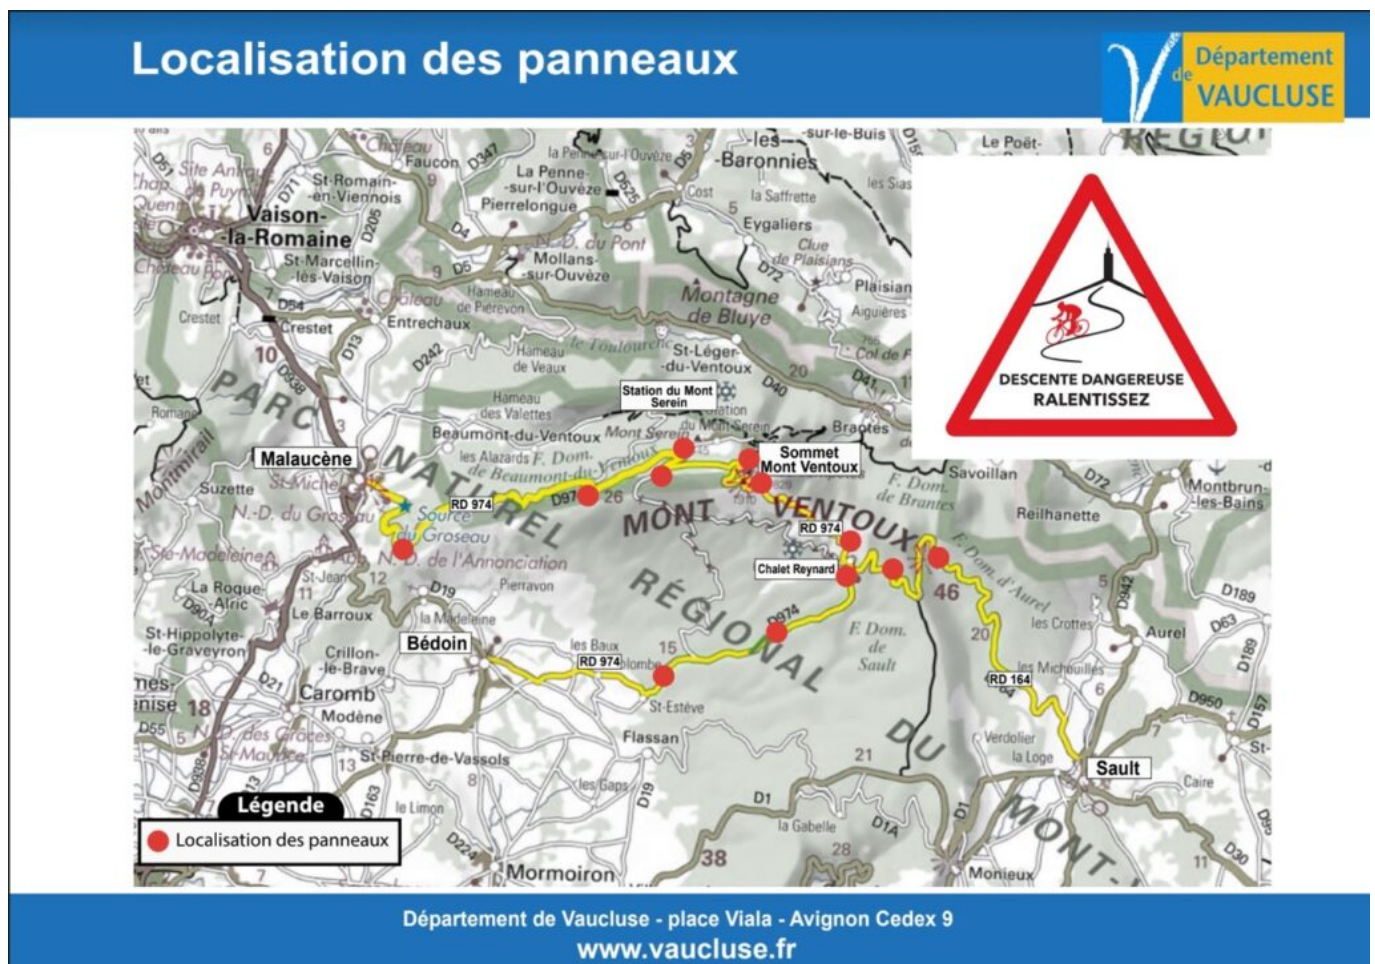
Localisation des panneaux

Département de VAUCLUSE

DESCENTE DANGEREUSE
RALENTISSEZ

Vaison-la-Romaine
Faucon
St-Romain-en-Viennois
La Penne-sur-l'Ouvèze
Pierrelongue
Mollans-sur-Ouvèze
-les-Baronnies
Eygaliers
Montagne de Bluye
Plaisians
St-Marcellin-lès-Vaison
Crestet
Entrechaux
St-Léger-du-Ventoux
Station du Mont Serein
Sommet Mont Ventoux
Brantes
Savoillan
Montbrun-les-Bains
Reilhanette
Malaucène
Suzette
RD 974
D974
Source du Groseau
N.-D. du Groseau
PARC NATUREL RÉGIONAL DU MONT VENTOUX
Beaumont-du-Ventoux
Chalet Reynard
RD 974
La Roque-Alric
Le Barroux
St-Hippolyte-le-Graveyron
Bédoin
RD 974
Crillon-le-Brave
Caromb
Modène
St-Pierre-de-Vassols
St-Estève
Flassan
46
RD 164
Aurel
Sault
Monieux
Mormoiron
Le Poët-

Légende
Localisation des panneaux

Département de Vaucluse - place Viala - Avignon Cedex 9
www.vaucluse.fr